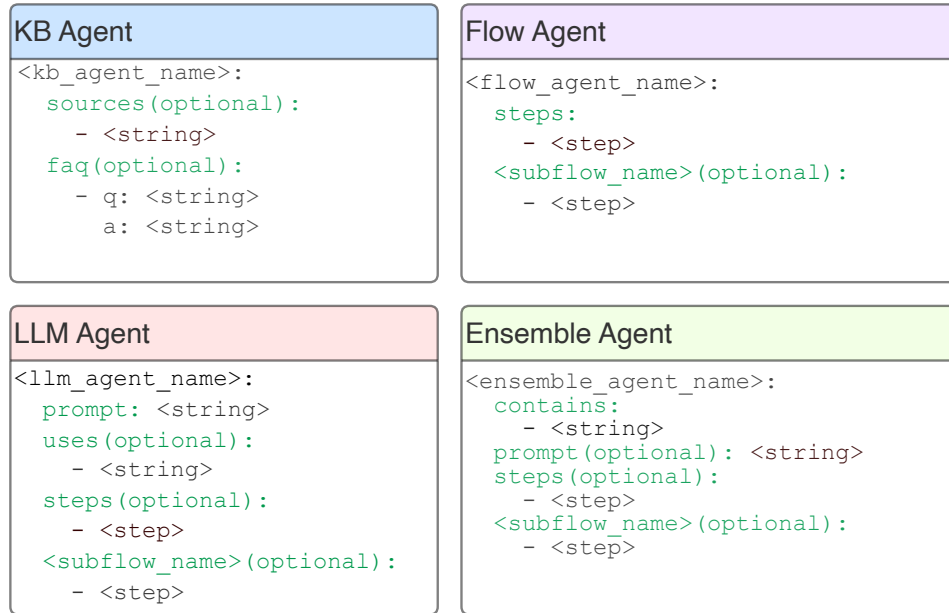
KB Agent

<kb_agent_name>:
  sources(optional):
    - <string>
  faq(optional):
    - q: <string>
      a: <string>

Flow Agent

<flow_agent_name>:
  steps:
    - <step>
  <subflow_name>(optional):
    - <step>

LLM Agent

<llm_agent_name>:
  prompt: <string>
  uses(optional):
    - <string>
  steps(optional):
    - <step>
  <subflow_name>(optional):
    - <step>

Ensemble Agent

<ensemble_agent_name>:
  contains:
    - <string>
  prompt(optional): <string>
  steps(optional):
    - <step>
  <subflow_name>(optional):
    - <step>